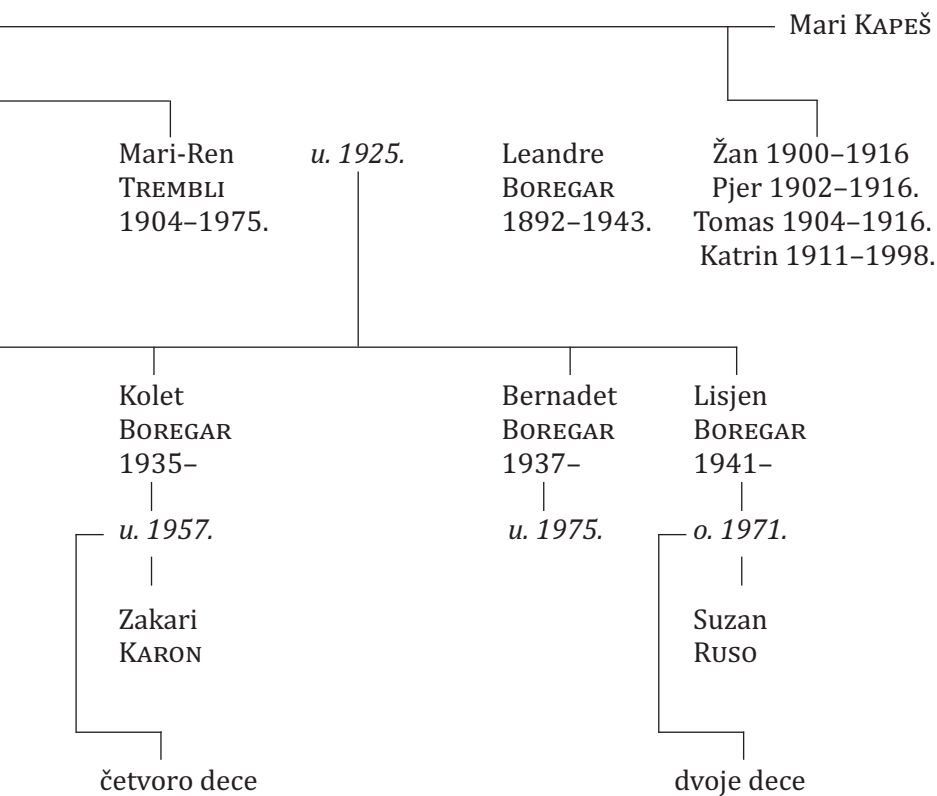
Mari Kapeš

Mari-Ren Trembli 1904–1975.

u. 1925.

Leandre Boregar 1892–1943.

Žan 1900–1916
Pjer 1902–1916.
Tomas 1904–1916.
Katrin 1911–1998.

Kolet Boregar 1935–

u. 1957.

Zakari Karon

Bernadet Boregar 1937–

u. 1975.

Lisjen Boregar 1941–

o. 1971.

Suzan Ruso

četvoro dece

dvoje dece